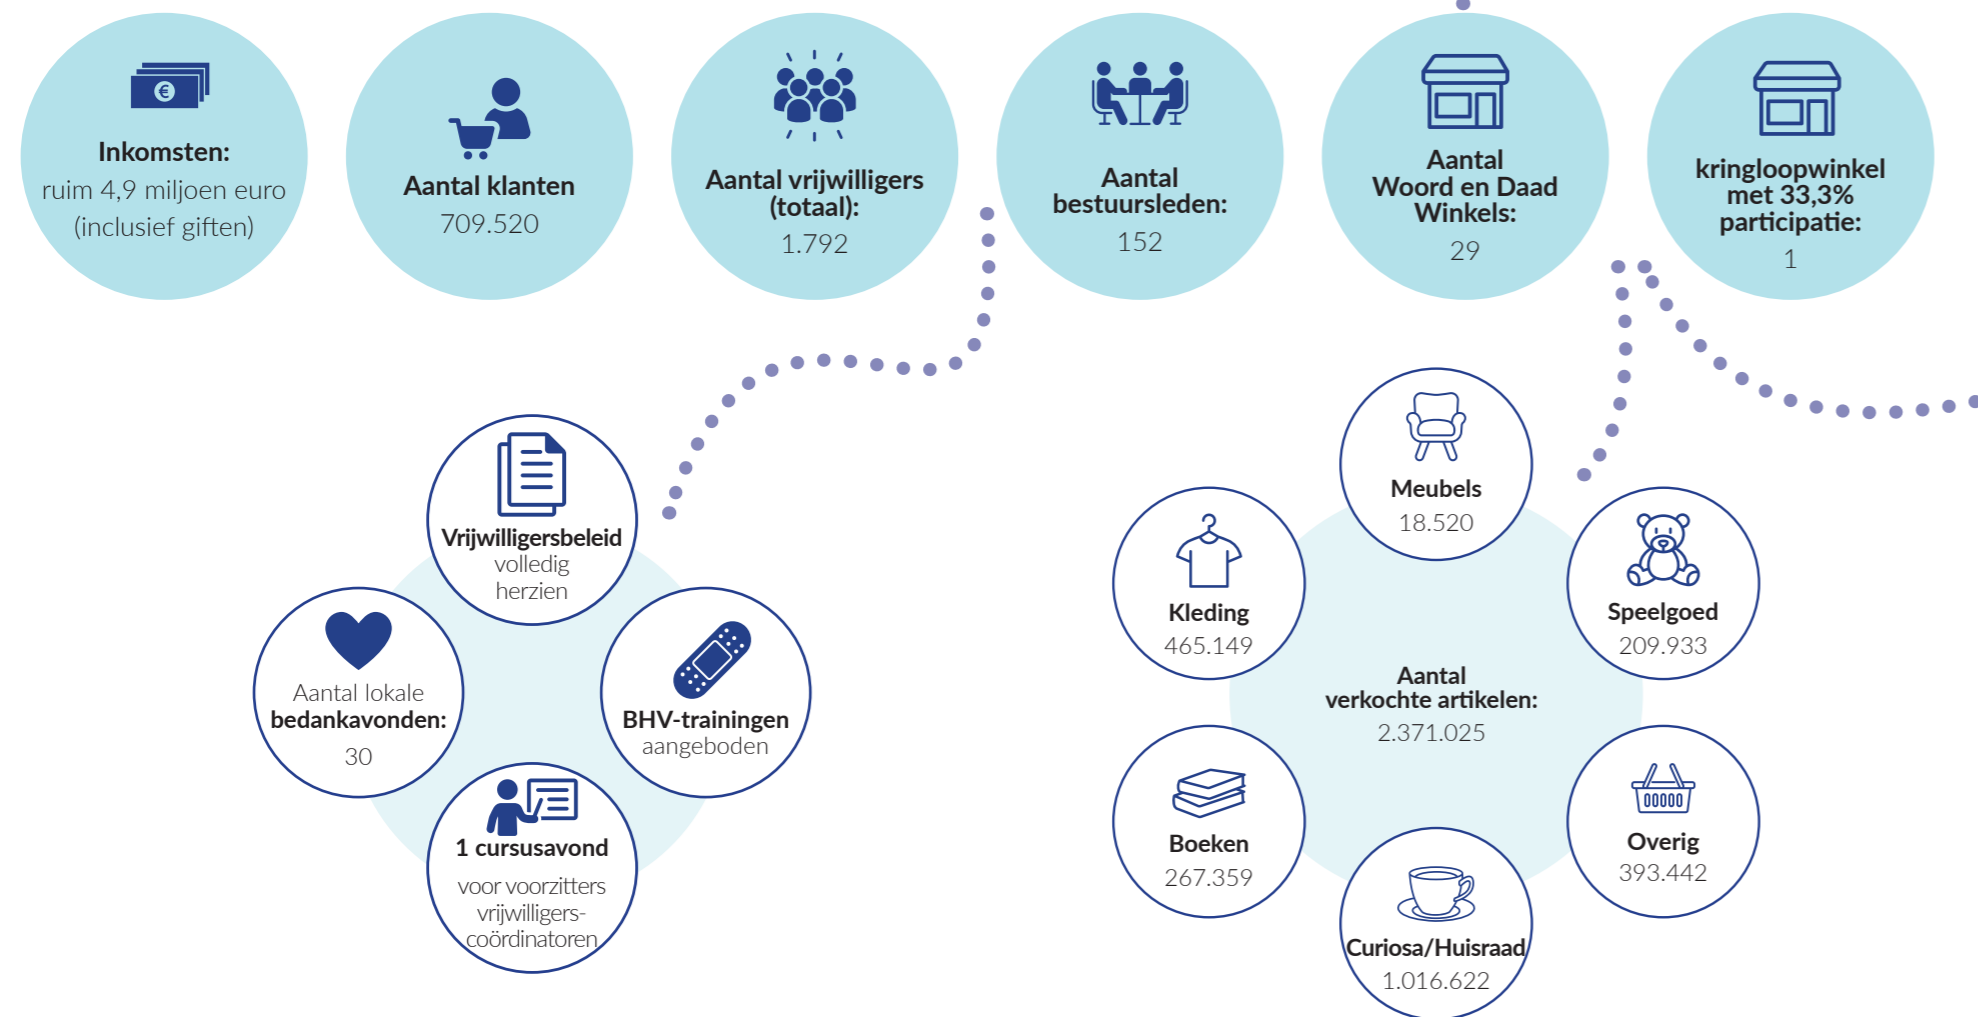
Inkomsten:
ruim 4,9 miljoen euro (inclusief giften)

Aantal klanten
709.520

Aantal vrijwilligers (totaal):
1.792

Aantal bestuursleden:
152

Aantal Woord en Daad Winkels:
29

kringloopwinkel met 33,3% participatie:
1

Vrijwilligersbeleid volledig herzien

Aantal lokale bedankavonden:
30

BHV-trainingen aangeboden

1 cursusavond
voor voorzitters vrijwilligers-coördinatoren

Meubels
18.520

Kleding
465.149

Speelgoed
209.933

Aantal verkochte artikelen:
2.371.025

Boeken
267.359

Overig
393.442

Curiosa/Huisraad
1.016.622